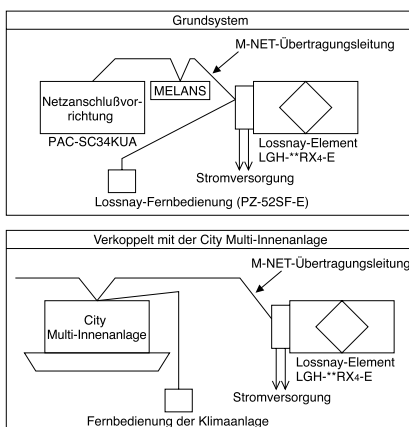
Grundsystem

M-NET-Übertragungsleitung

MELANS

Netzanschlußvorrichtung

PAC-SC34KUA

Lossnay-Element
LGH-**RX$_4$-E

Stromversorgung

Lossnay-Fernbedienung (PZ-52SF-E)

Verkoppelt mit der City Multi-Innenanlage

M-NET-Übertragungsleitung

City
Multi-Innenanlage

Lossnay-Element
LGH-**RX$_4$-E

Stromversorgung

Fernbedienung der Klimaanlage